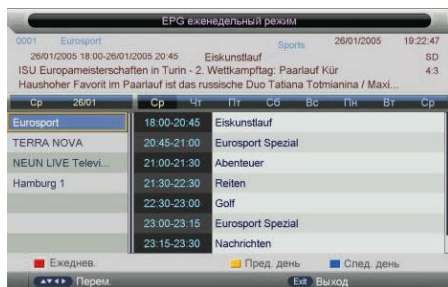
EPG еженедельный режим

0001 Eurosport Sports 26/01/2005 19:22:47
26/01/2005 18:00-26/01/2005 20:45 Eiskunstlauf SD
ISU Europameisterschaften in Turin - 2. Wettkampftag: Paarlauf Kür 4:3
Haushoher Favorit im Paarlauf ist das russische Duo Tatiana Totmianina / Maxi...

Ср 26/01

Ср Чт Пт Сб Вс Пн Вт Ср

| | | |
|---|---|---|
| Eurosport | 18:00-20:45 | Eiskunstlauf |
| TERRA NOVA | 20:45-21:00 | Eurosport Spezial |
| NEUN LIVE Televi... | 21:00-21:30 | Abenteuer |
| Hamburg 1 | 21:30-22:30 | Reiten |
| | 22:30-23:00 | Golf |
| | 23:00-23:15 | Eurosport Spezial |
| | 23:15-23:30 | Nachrichten |

Ежеднев. Пред. день След. день

Перем. Exit Выход